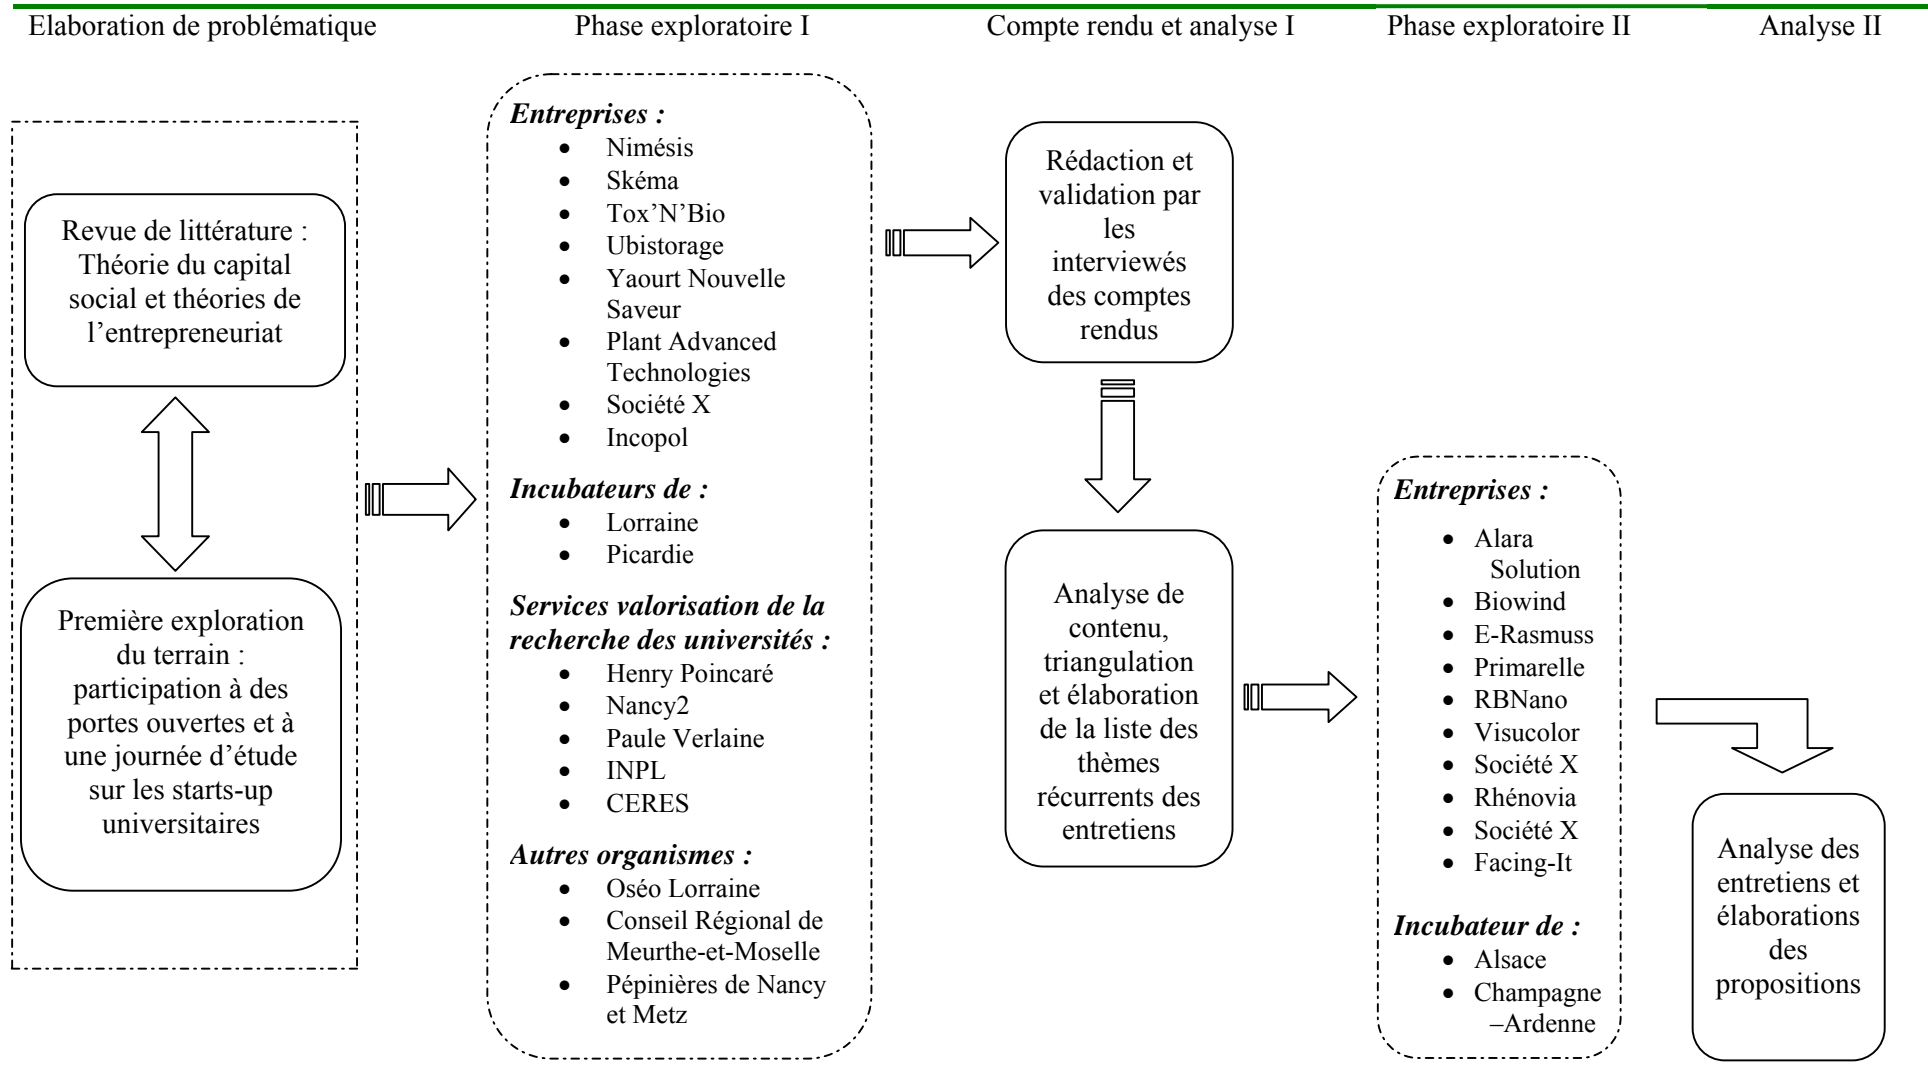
Elaboration de problématique

Phase exploratoire I

Compte rendu et analyse I

Phase exploratoire II

Analyse II

Revue de littérature : Théorie du capital social et théories de l'entrepreneuriat

Première exploration du terrain : participation à des portes ouvertes et à une journée d'étude sur les starts-up universitaires

***Entreprises :***
- Nimésis
- Skéma
- Tox'N'Bio
- Ubistorage
- Yaourt Nouvelle Saveur
- Plant Advanced Technologies
- Société X
- Incopol

***Incubateurs de :***
- Lorraine
- Picardie

***Services valorisation de la recherche des universités :***
- Henry Poincaré
- Nancy2
- Paule Verlaine
- INPL
- CERES

***Autres organismes :***
- Oséo Lorraine
- Conseil Régional de Meurthe-et-Moselle
- Pépinières de Nancy et Metz

Rédaction et validation par les interviewés des comptes rendus

Analyse de contenu, triangulation et élaboration de la liste des thèmes récurrents des entretiens

***Entreprises :***
- Alara Solution
- Biowind
- E-Rasmuss
- Primarelle
- RBNano
- Visucolor
- Société X
- Rhénovia
- Société X
- Facing-It

***Incubateur de :***
- Alsace
- Champagne –Ardenne

Analyse des entretiens et élaborations des propositions